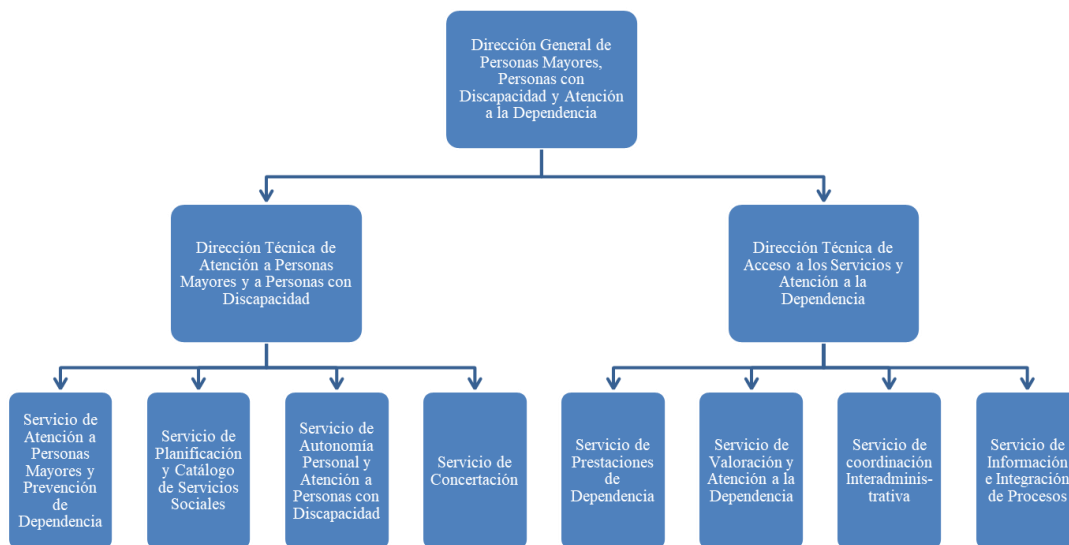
Dirección General de Personas Mayores, Personas con Discapacidad y Atención a la Dependencia

Dirección Técnica de Atención a Personas Mayores y a Personas con Discapacidad

Dirección Técnica de Acceso a los Servicios y Atención a la Dependencia

Servicio de Atención a Personas Mayores y Prevención de Dependencia

Servicio de Planificación y Catálogo de Servicios Sociales

Servicio de Autonomía Personal y Atención a Personas con Discapacidad

Servicio de Concertación

Servicio de Prestaciones de Dependencia

Servicio de Valoración y Atención a la Dependencia

Servicio de coordinación Interadministrativa

Servicio de Información e Integración de Procesos